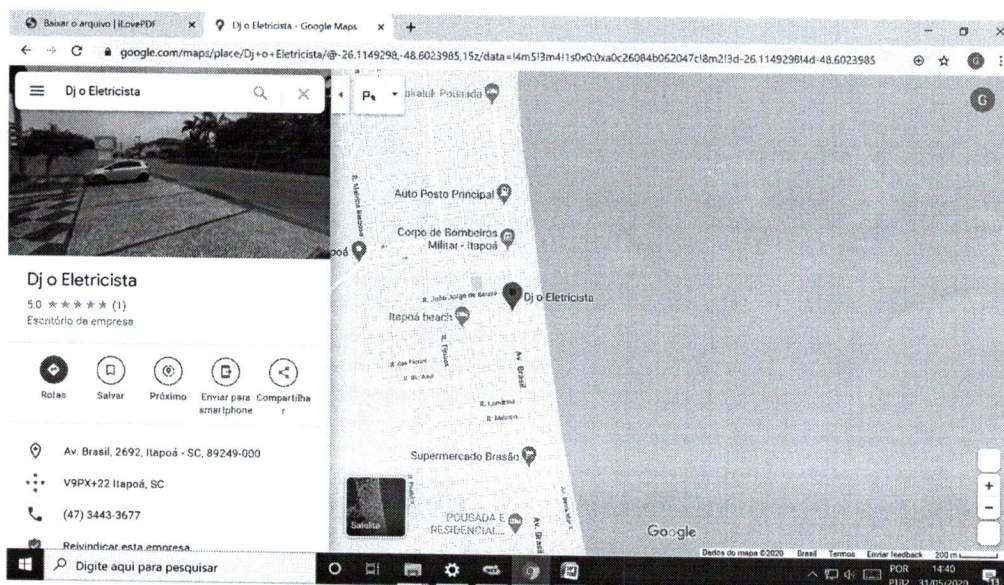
Baixar o arquivo | iLovePDF
Dj o Eletricista - Google Maps
google.com/maps/place/Dj+o+Eletricista/@-26.1149298,-48.6023985,15z/data=!4m5!3m4!1s0x0:0xa0c26084b062047c!8m2!3d-26.1149298!4d-48.6023985

Dj o Eletricista

Dj o Eletricista
5.0 ★★★★★ (1)
Escritório de empresa

Rotas
Salvar
Próximo
Enviar para smartphone
Compartilhar

Av. Brasil, 2692, Itapoá - SC, 89249-000
V9PX+22 Itapoá, SC
(47) 3443-3677
Reivindicar esta empresa

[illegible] Pousada
Auto Posto Principal
Corpo de Bombeiros Militar - Itapoá
Dj o Eletricista
Itapoá beach
R. João Jorge de Souza
Av. Brasil
Supermercado Brasão
POUSADA E RESIDENCIAL...
Satélite
Google
Dados do mapa ©2020 Brasil Termos Enviar feedback 200 m

Digite aqui para pesquisar
POR PTB2 14:40 31/05/2020